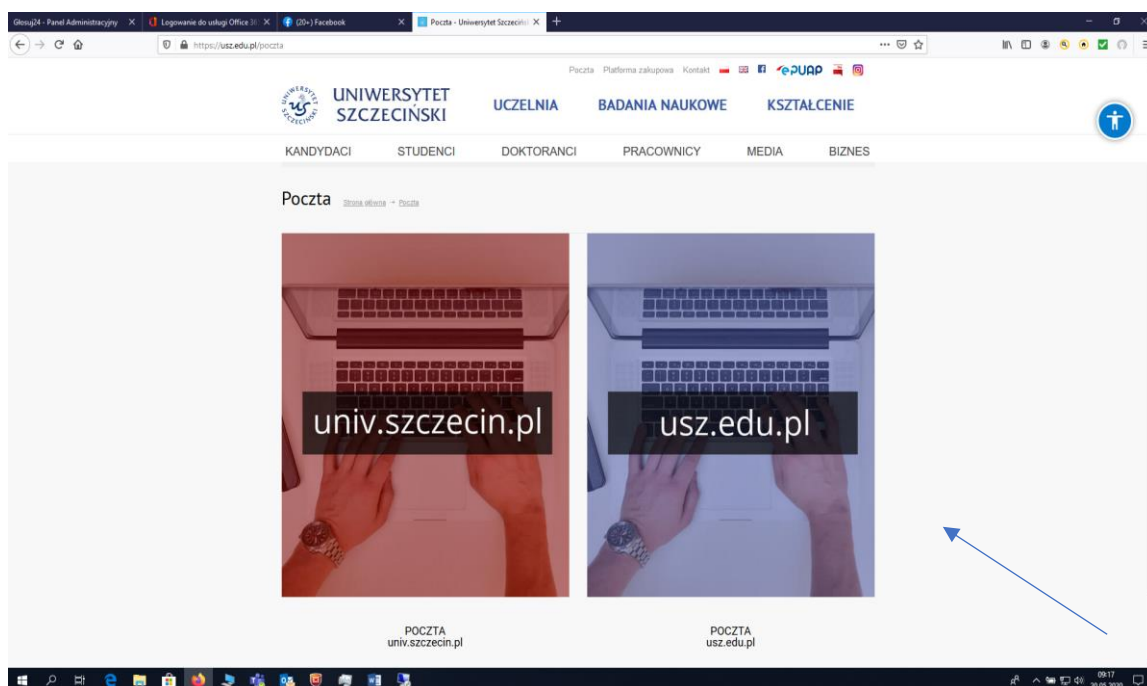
Głosuj24 - Panel Administracyjny ×
Logowanie do usługi Office 36 ×
(20+) Facebook ×
Poczta - Uniwersytet Szczeciń ×

https://usz.edu.pl/poczta

Poczta Platforma zakupowa Kontakt ePUAP

UNIWERSYTET SZCZECIŃSKI
UCZELNIA BADANIA NAUKOWE KSZTAŁCENIE

KANDYDACI STUDENCI DOKTORANCI PRACOWNICY MEDIA BIZNES

Poczta Strona główna » Poczta

univ.szczecin.pl

usz.edu.pl

POCZTA
univ.szczecin.pl

POCZTA
usz.edu.pl

09:17
30.05.2020